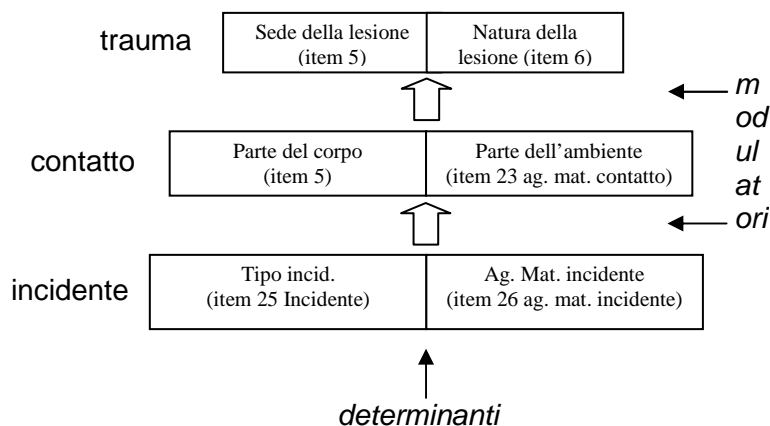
trauma

| Sede della lesione (item 5) | Natura della lesione (item 6) |
|---|---|

m od ul at ori

contatto

| Parte del corpo (item 5) | Parte dell'ambiente (item 23 ag. mat. contatto) |
|---|---|

incidente

| Tipo incid. (item 25 Incidente) | Ag. Mat. incidente (item 26 ag. mat. incidente) |
|---|---|

determinanti